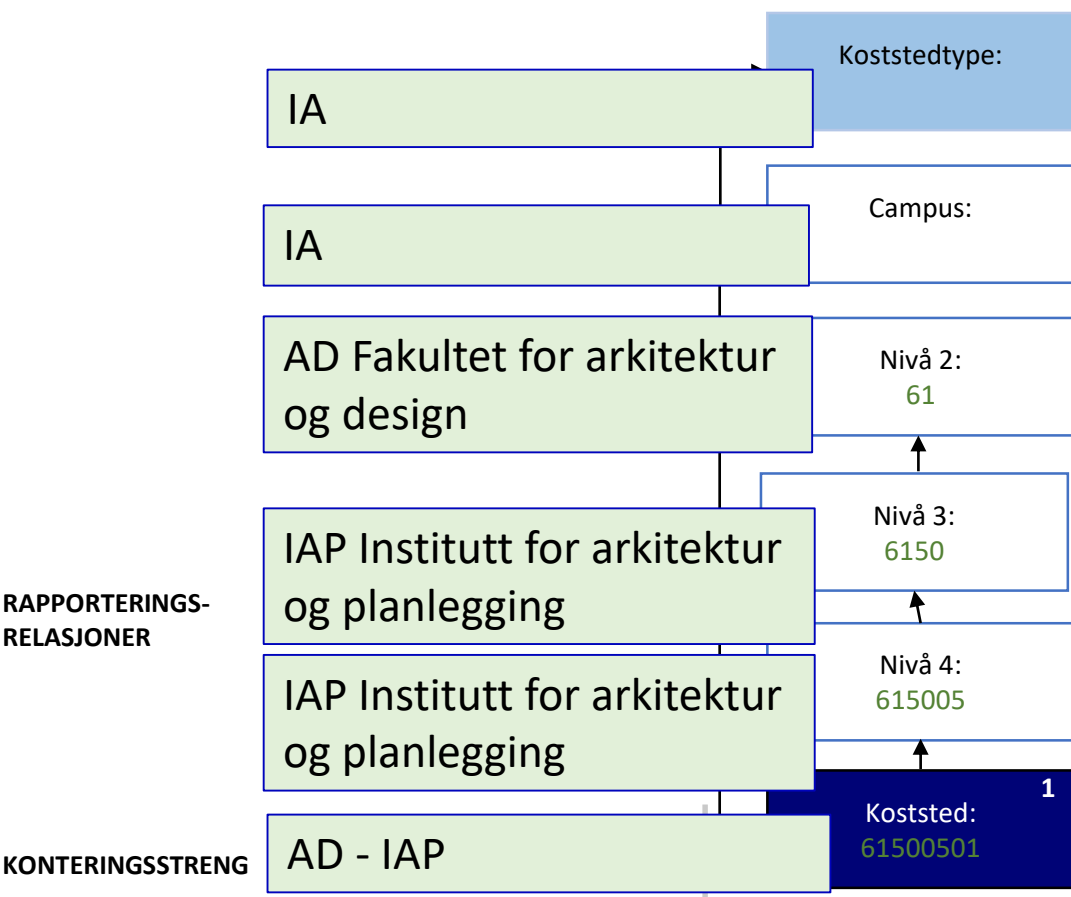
Koststedtype:

IA

Campus:

IA

AD Fakultet for arkitektur og design

Nivå 2:
61

Nivå 3:
6150

IAP Institutt for arkitektur og planlegging

RAPPORTERINGS-RELASJONER

Nivå 4:
615005

IAP Institutt for arkitektur og planlegging

1

Koststed:
61500501

KONTERINGSSTRENG

AD - IAP